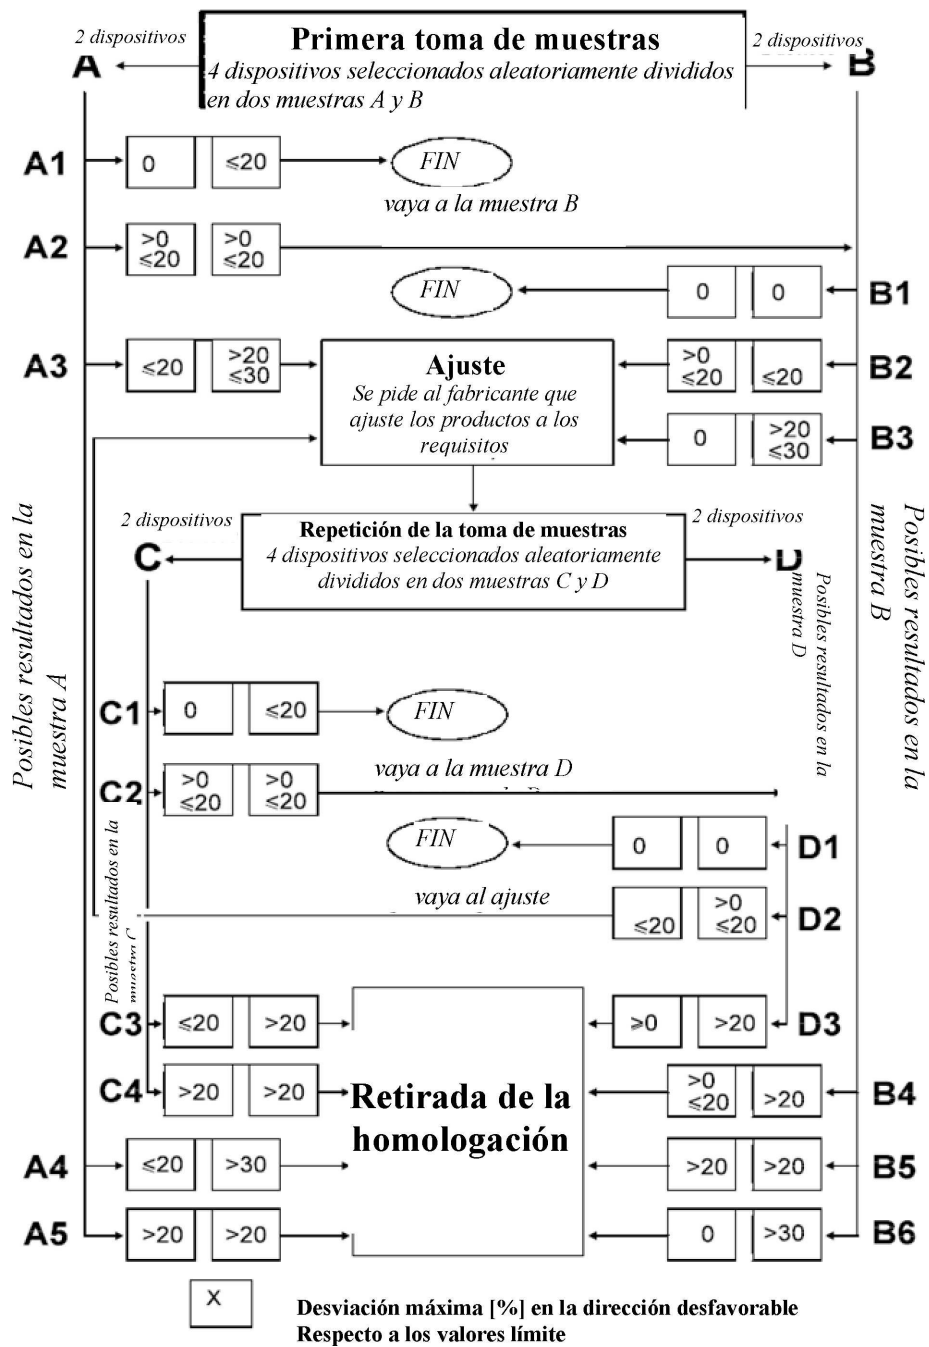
2 dispositivos

Primera toma de muestras
4 dispositivos seleccionados aleatoriamente divididos en dos muestras A y B

2 dispositivos

A

B

A1 | 0 | ≤20 → FIN

vaya a la muestra B

A2 | >0 ≤20 | >0 ≤20

FIN ← | 0 | 0 | B1

A3 | ≤20 | >20 ≤30

Ajuste
Se pide al fabricante que ajuste los productos a los requisitos

| >0 ≤20 | ≤20 | B2

| 0 | >20 ≤30 | B3

Posibles resultados en la muestra A

Posibles resultados en la muestra B

2 dispositivos

Repetición de la toma de muestras
4 dispositivos seleccionados aleatoriamente divididos en dos muestras C y D

2 dispositivos

C

D

Posibles resultados en la muestra D

C1 | 0 | ≤20 → FIN

vaya a la muestra D

C2 | >0 ≤20 | >0 ≤20

FIN ← | 0 | 0 | D1

vaya al ajuste

| ≤20 | >0 ≤20 | D2

Posibles resultados en la muestra C

C3 | ≤20 | >20

| ≥0 | >20 | D3

C4 | >20 | >20

Retirada de la homologación

| >0 ≤20 | >20 | B4

A4 | ≤20 | >30

| >20 | >20 | B5

A5 | >20 | >20

| 0 | >30 | B6

X

Desviación máxima [%] en la dirección desfavorable
Respecto a los valores límite